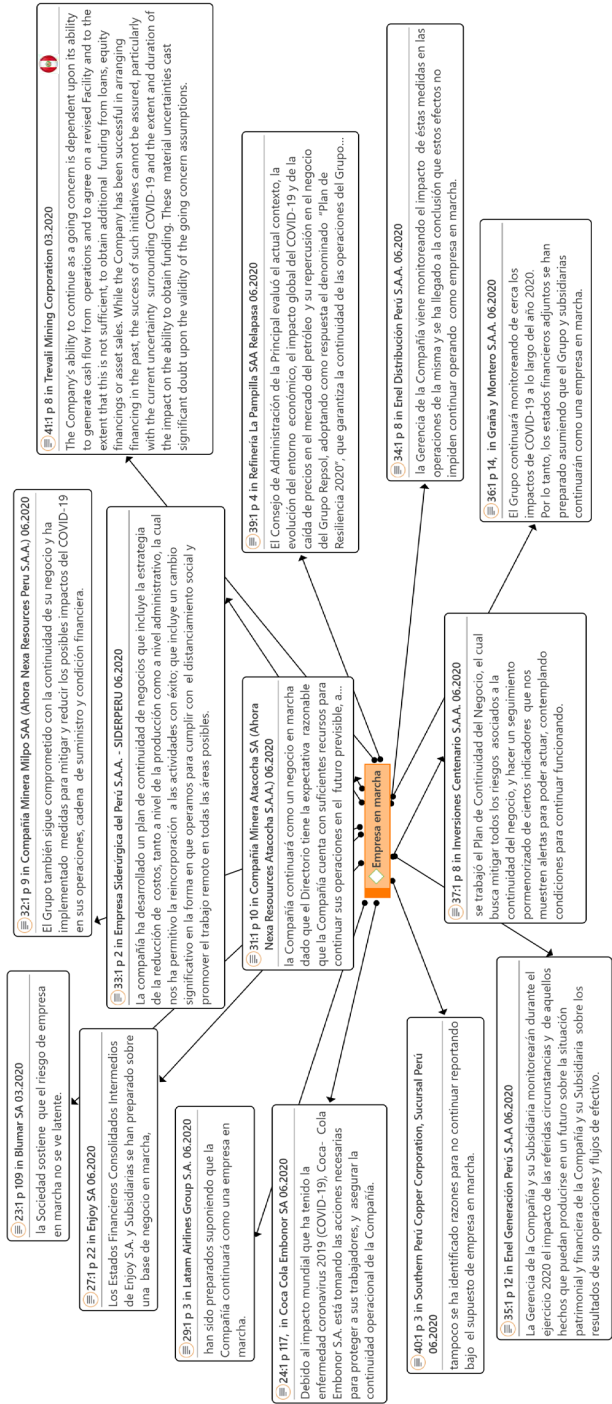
23:1 p 109 in Blumar SA 03.2020

la Sociedad sostiene que el riesgo de empresa en marcha no se ve latente.

27:1 p 22 in Enjoy SA 06.2020

Los Estados Financieros Consolidados Intermedios de Enjoy S.A. y Subsidiarias se han preparado sobre una base de negocio en marcha,

29:1 p 3 in Latam Airlines Group S.A. 06.2020

han sido preparados suponiendo que la Compañía continuará como una empresa en marcha.

24:1 p 117, in Coca Cola Embonor SA 06.2020

Debido al impacto mundial que ha tenido la enfermedad coronavirus 2019 (COVID-19), Coca- Cola Embonor S.A. está tomando las acciones necesarias para proteger a sus trabajadores, y asegurar la continuidad operacional de la Compañía.

40:1 p 3 in Southern Perú Copper Corporation, Sucursal Perú 06.2020

tampoco se ha identificado razones para no continuar reportando bajo el supuesto de empresa en marcha.

35:1 p 12 in Enel Generación Perú S.A.A 06.2020

La Gerencia de la Compañía y su Subsidiaria monitorearán durante el ejercicio 2020 el impacto de las referidas circunstancias y de aquellos hechos que puedan producirse en un futuro sobre la situación patrimonial y financiera de la Compañía y su Subsidiaria sobre los resultados de sus operaciones y flujos de efectivo.

32:1 p 9 in Compañía Minera Milpo SAA (Ahora Nexa Resources Peru S.A.A.) 06.2020

El Grupo también sigue comprometido con la continuidad de su negocio y ha implementado medidas para mitigar y reducir los posibles impactos del COVID-19 en sus operaciones, cadena de suministro y condición financiera.

33:1 p 2 in Empresa Siderúrgica del Perú S.A.A. - SIDERPERU 06.2020

La compañía ha desarrollado un plan de continuidad de negocios que incluye la estrategia de la reducción de costos, tanto a nivel de la producción como a nivel administrativo, la cual nos ha permitivo la reincorporación a las actividades con éxito, que incluye un cambio significativo en la forma en que operamos para cumplir con el distanciamiento social y promover el trabajo remoto en todas las áreas posibles.

31:1 p 10 in Compañía Minera Atacocha SA (Ahora Nexa Resources Atacocha S.A.A.) 06.2020

la Compañía continuará como un negocio en marcha dado que el Directorio tiene la expectativa razonable que la Compañía cuenta con suficientes recursos para continuar sus operaciones en el futuro previsible, a...

Empresa en marcha

37:1 p 8 in Inversiones Centenario S.A.A. 06.2020

se trabajó el Plan de Continuidad del Negocio, el cual busca mitigar todos los riesgos asociados a la continuidad del negocio, y hacer un seguimiento pormenorizado de ciertos indicadores que nos muestren alertas para poder actuar, contemplando condiciones para continuar funcionando.

39:1 p 4 in Refinería La Pampilla SAA Relapasa 06.2020

El Consejo de Administración de la Principal evaluó el actual contexto, la evolución del entorno económico, el impacto global del COVID-19 y de la caída de precios en el mercado del petróleo y su repercusión en el negocio del Grupo Repsol, adoptando como respuesta el denominado "Plan de Resiliencia 2020", que garantiza la continuidad de las operaciones del Grupo...

41:1 p 8 in Trevali Mining Corporation 03.2020

The Company's ability to continue as a going concern is dependent upon its ability to generate cash flow from operations and to agree on a revised Facility and to the extent that this is not sufficient, to obtain additional funding from loans, equity financings or asset sales. While the Company has been successful in arranging financing in the past, the success of such initiatives cannot be assured, particularly with the current uncertainty surrounding COVID-19 and the extent and duration of the impact on the ability to obtain funding. These material uncertainties cast significant doubt upon the validity of the going concern assumptions.

34:1 p 8 in Enel Distribución Perú S.A.A. 06.2020

la Gerencia de la Compañía viene monitoreando el impacto de éstas medidas en las operaciones de la misma y se ha llegado a la conclusión que estos efectos no impiden continuar operando como empresa en marcha.

36:1 p 14, in Graña y Montero S.A.A. 06.2020

El Grupo continuará monitoreando de cerca los impactos de COVID-19 a lo largo del año 2020. Por lo tanto, los estados financieros adjuntos se han preparado asumiendo que el Grupo y subsidiarias continuarán como una empresa en marcha.